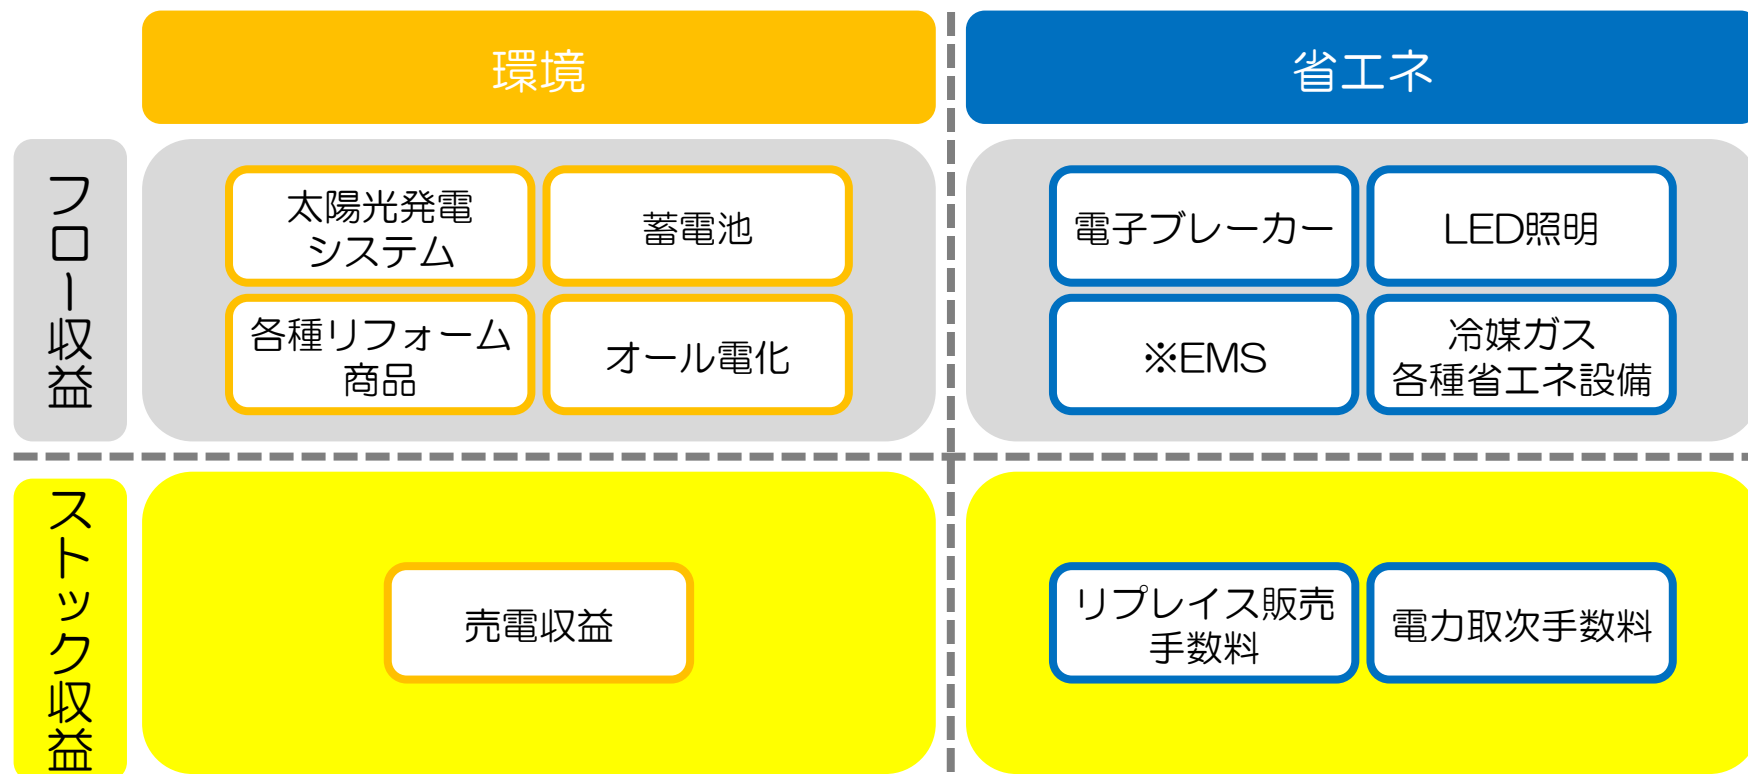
環境

省エネ

フロー収益

太陽光発電システム

蓄電池

各種リフォーム商品

オール電化

電子ブレーカー

LED照明

※EMS

冷媒ガス各種省エネ設備

ストック収益

売電収益

リプレイス販売手数料

電力取次手数料